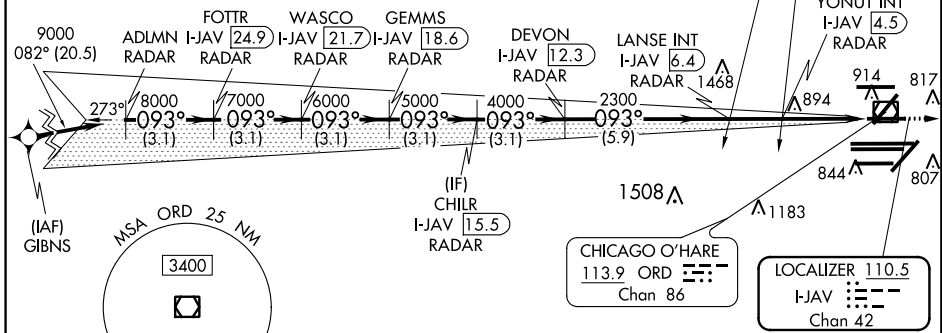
9000
082° (20.5)

ADLMN
RADAR

FOTTR
I-JAV 24.9
RADAR

WASCO
I-JAV 21.7
RADAR

GEMMS
I-JAV 18.6
RADAR

DEVON
I-JAV 12.3
RADAR

LANSE INT
I-JAV 6.4
RADAR

YONUT INT
I-JAV 4.5
RADAR

273°
8000
093°
(3.1)
7000
093°
(3.1)
6000
093°
(3.1)
5000
093°
(3.1)
4000
093°
(3.1)
2300
093°
(5.9)

1468
894
914
817
844
807

(IAF)
GIBNS

(IF)
CHILR
I-JAV 15.5
RADAR

1508
1183

MSA ORD 25 NM
3400

CHICAGO O'HARE
113.9 ORD
Chan 86

LOCALIZER 110.5
I-JAV
Chan 42